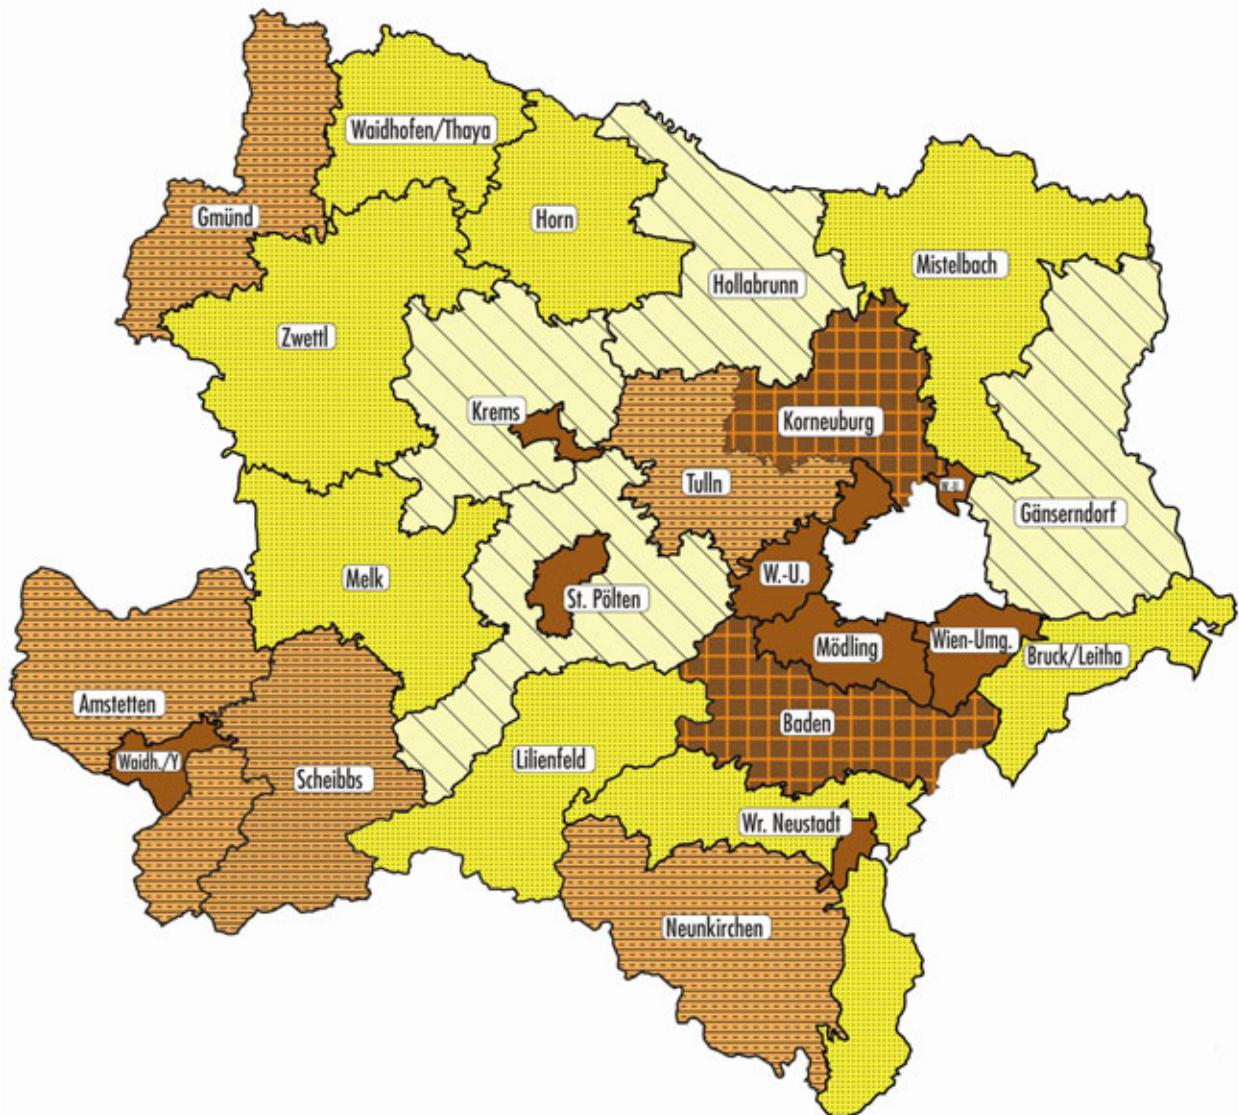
Waidhofen/Thaya
Gmünd
Horn
Hollabrunn
Mistelbach
Zwettl
Krems
Korneuburg
Tulln
W.-U.
Gänserndorf
Melk
W.-U.
St. Pölten
Mödling
Wien-Umg.
Bruck/Leitha
Amstetten
Baden
Waidh./Y
Scheibbs
Lilienfeld
Wr. Neustadt
Neunkirchen